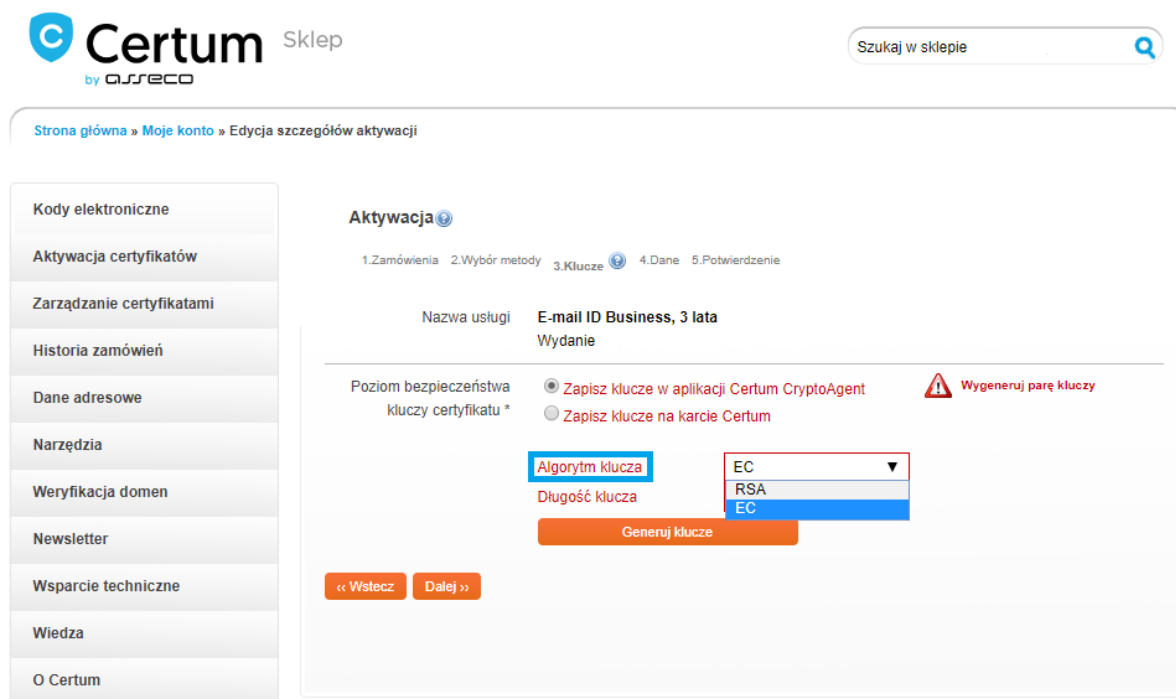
Certum by asseco Sklep

Szukaj w sklepie

Strona główna » Moje konto » Edycja szczegółów aktywacji

Kody elektroniczne
Aktywacja certyfikatów
Zarządzanie certyfikatami
Historia zamówień
Dane adresowe
Narzędzia
Weryfikacja domen
Newsletter
Wsparcie techniczne
Wiedza
O Certum

Aktywacja

1.Zamówienia 2.Wybór metody 3.Klucze 4.Dane 5.Potwierdzenie

Nazwa usługi E-mail ID Business, 3 lata
Wydanie

Poziom bezpieczeństwa kluczy certyfikatu * Zapisz klucze w aplikacji Certum CryptoAgent
Zapisz klucze na karcie Certum

Wygeneruj parę kluczy

Algorytm klucza EC
RSA
EC
Długość klucza

Generuj klucze

‹‹ Wstecz Dalej ››